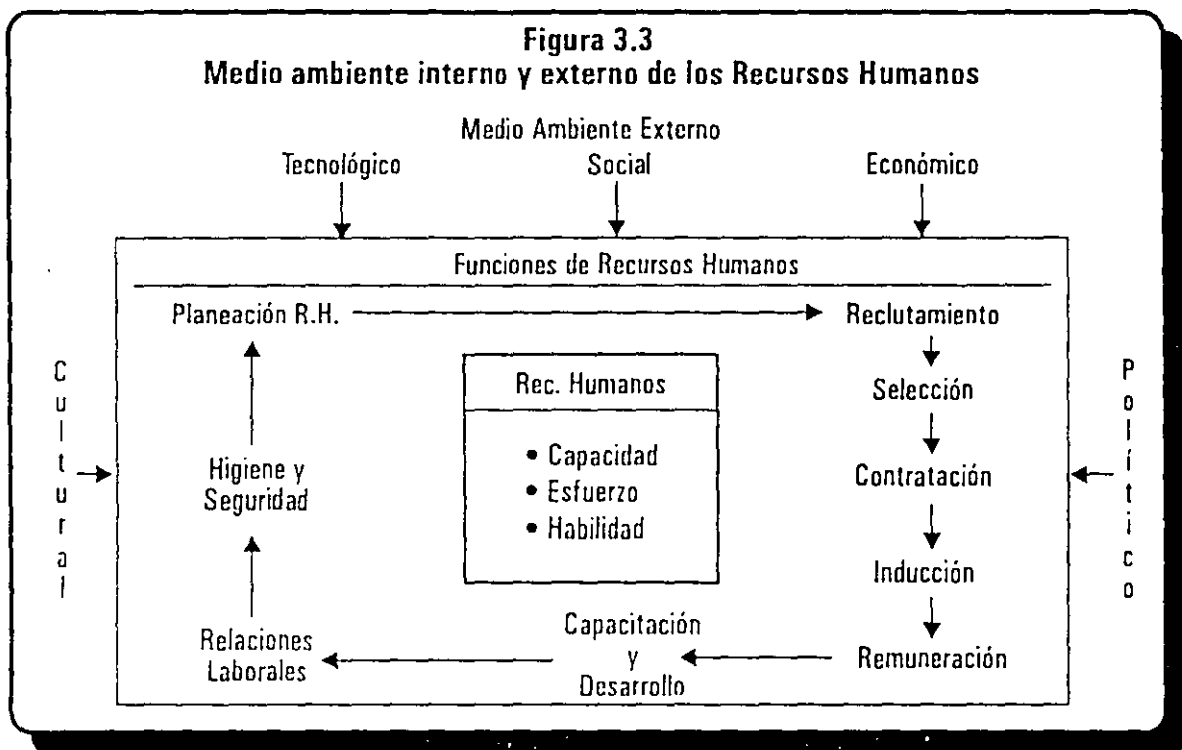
Figura 3.3
Medio ambiente interno y externo de los Recursos Humanos

Medio Ambiente Externo

Tecnológico

Social

Económico

Funciones de Recursos Humanos

Planeación R.H.

Reclutamiento

Cultural

Rec. Humanos

• Capacidad
• Esfuerzo
• Habilidad

Selección

Político

Higiene y Seguridad

Contratación

Inducción

Relaciones Laborales

Capacitación y Desarrollo

Remuneración